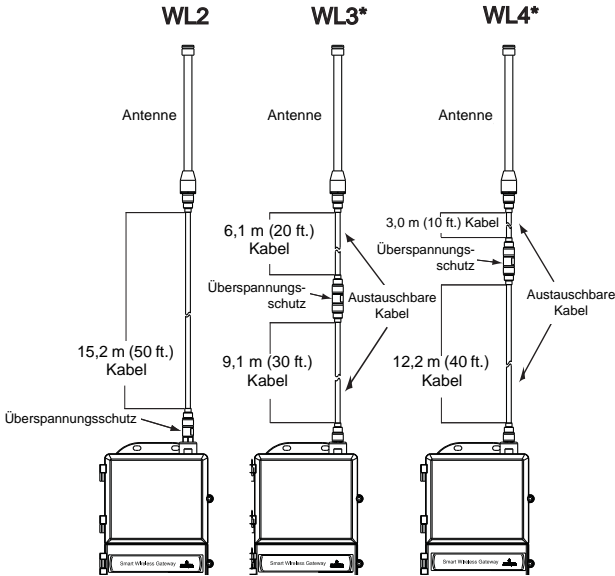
WL2

Antenne

15,2 m (50 ft.) Kabel

Überspannungsschutz

Smart Wireless Gateway

WL3*

Antenne

6,1 m (20 ft.) Kabel

Überspannungsschutz

Austauschbare Kabel

9,1 m (30 ft.) Kabel

Smart Wireless Gateway

WL4*

Antenne

3,0 m (10 ft.) Kabel

Überspannungsschutz

Austauschbare Kabel

12,2 m (40 ft.) Kabel

Smart Wireless Gateway